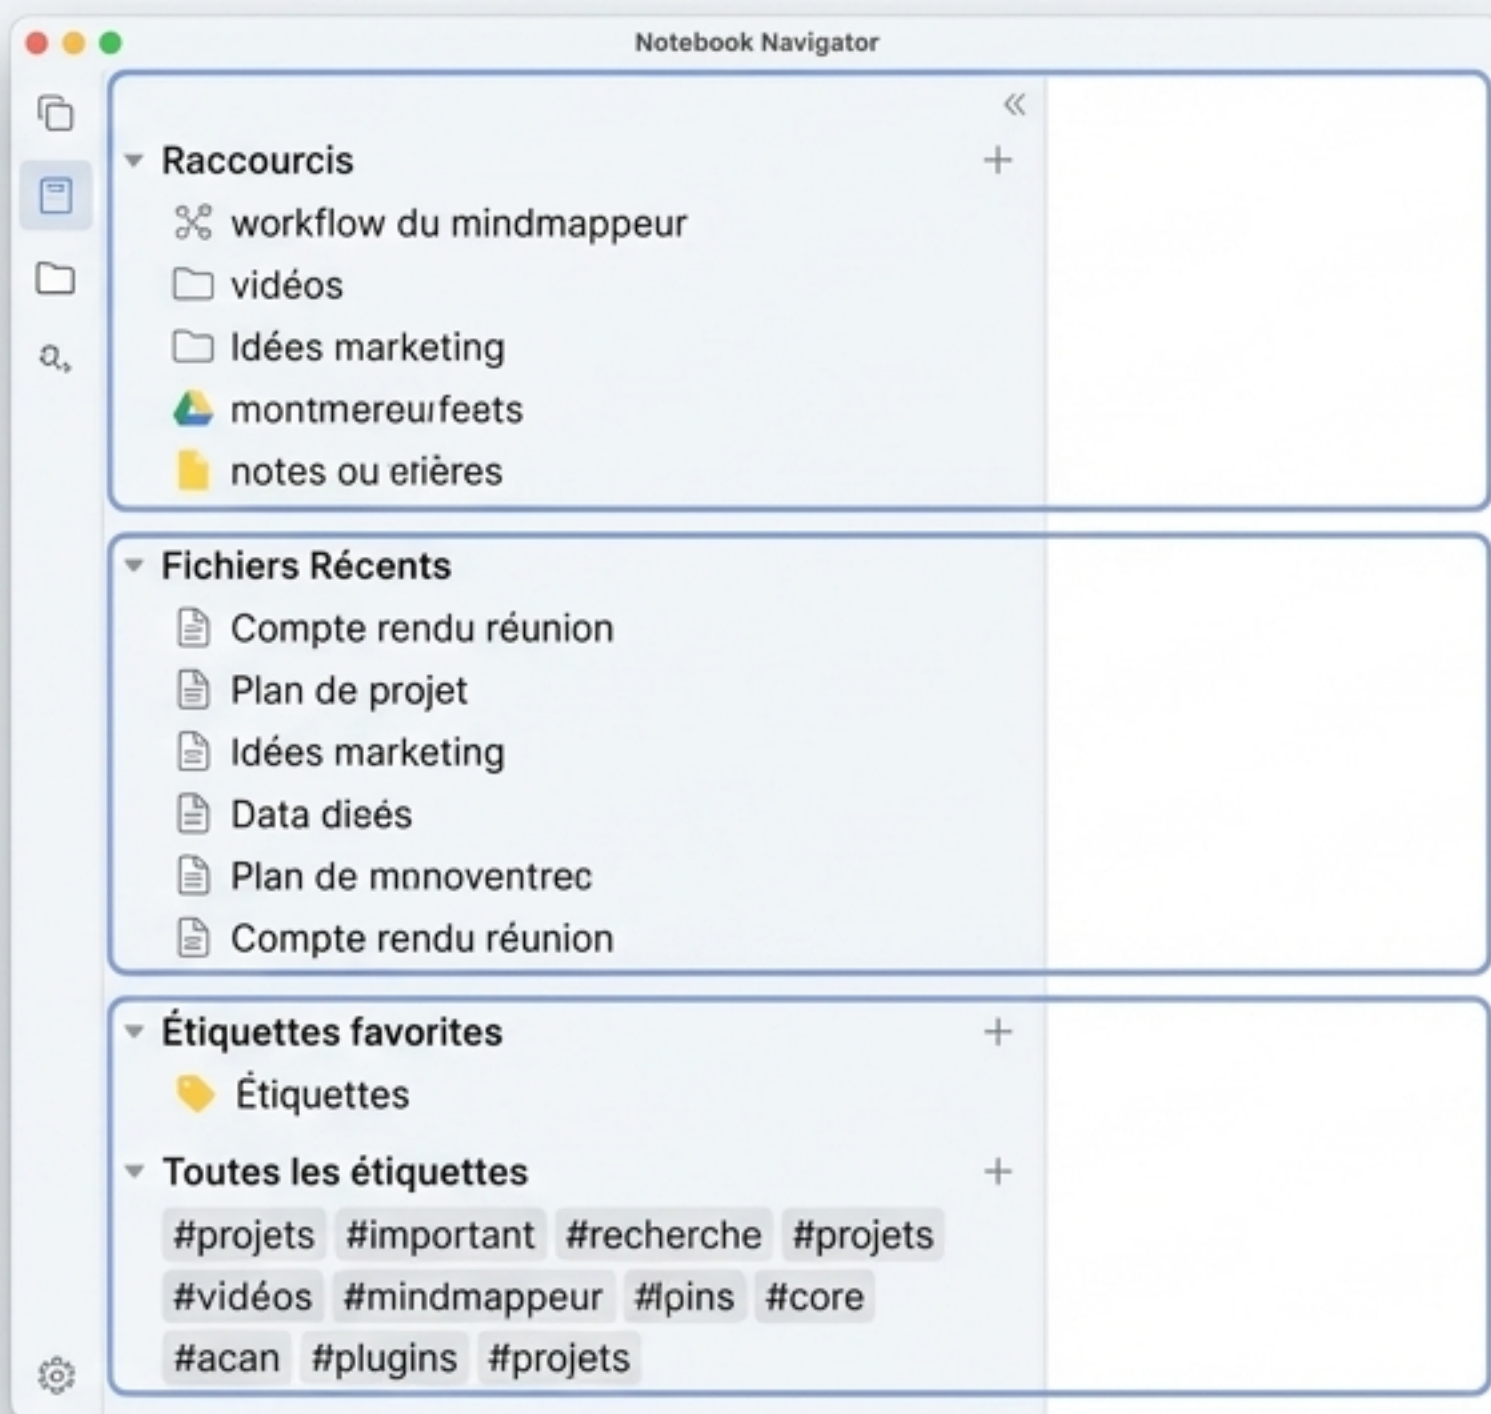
Notebook Navigator

Raccourcis
workflow du mindmappeur
vidéos
Idées marketing
montmereurfeets
notes ou erières

Fichiers Récents
Compte rendu réunion
Plan de projet
Idées marketing
Data dieés
Plan de mnnoventrec
Compte rendu réunion

Étiquettes favorites
Étiquettes

Toutes les étiquettes
#projets #important #recherche #projets
#vidéos #mindmappeur #lpins #core
#acan #plugins #projets